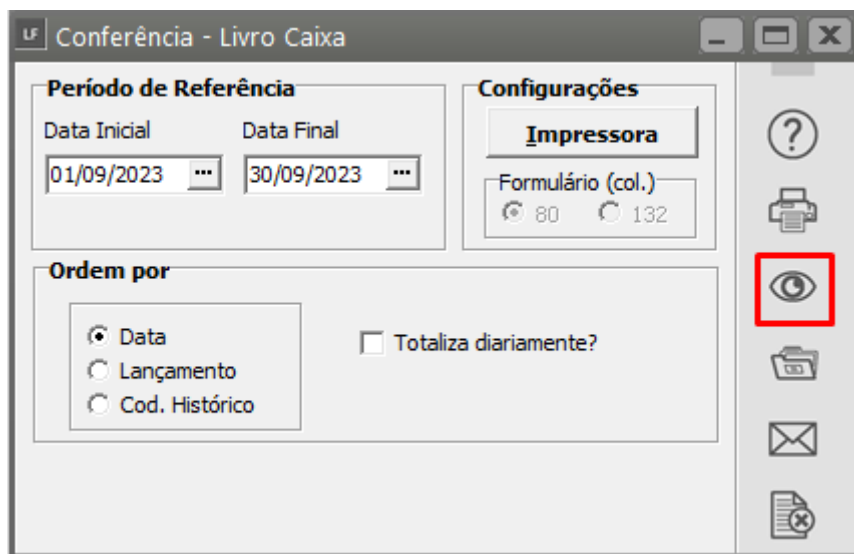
LF Conferência - Livro Caixa

Período de Referência
Data Inicial
01/09/2023
Data Final
30/09/2023

Configurações
Impressora
Formulário (col.)
80
132

Ordem por
Data
Lançamento
Cod. Histórico
Totaliza diariamente?